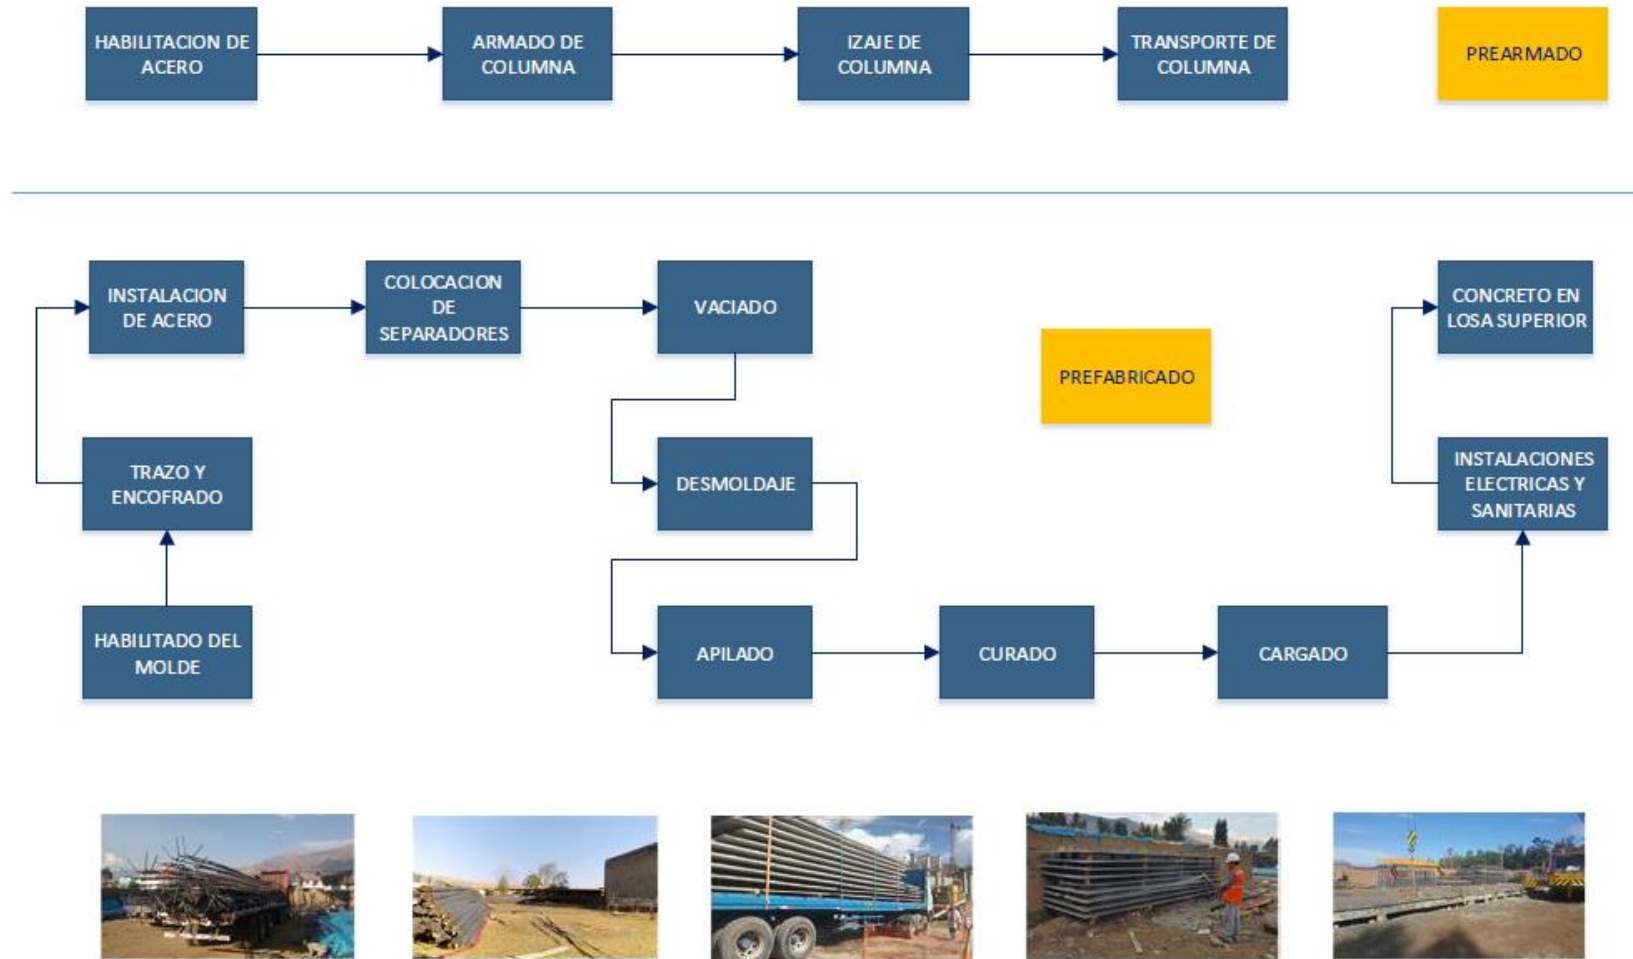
HABILITACION DE ACERO

ARMADO DE COLUMNA

IZAJE DE COLUMNA

TRANSPORTE DE COLUMNA

PREARMADO

INSTALACION DE ACERO

COLOCACION DE SEPARADORES

VACIADO

PREFABRICADO

CONCRETO EN LOSA SUPERIOR

TRAZO Y ENCOFRADO

DESMOLDAJE

INSTALACIONES ELECTRICAS Y SANITARIAS

HABILITADO DEL MOLDE

APILADO

CURADO

CARGADO